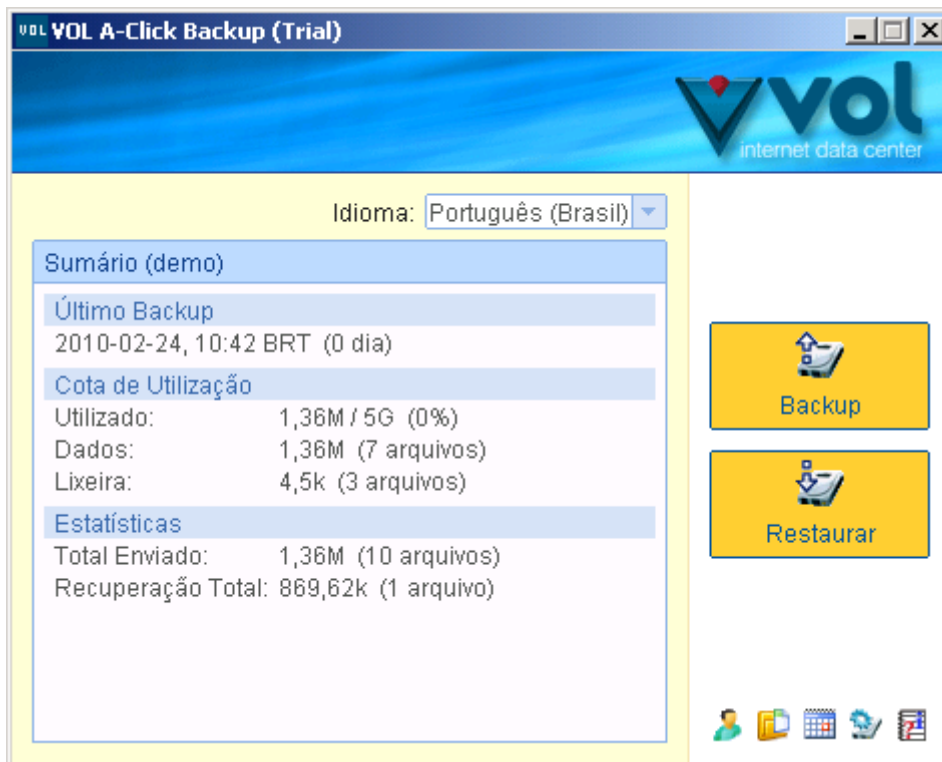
VOL VOL A-Click Backup (Trial)

vol
internet data center

Idioma: Português (Brasil)

Sumário (demo)

Último Backup
2010-02-24, 10:42 BRT (0 dia)

Cota de Utilização
Utilizado: 1,36M / 5G (0%)
Dados: 1,36M (7 arquivos)
Lixeira: 4,5k (3 arquivos)

Estatísticas
Total Enviado: 1,36M (10 arquivos)
Recuperação Total: 869,62k (1 arquivo)

Backup

Restaurar